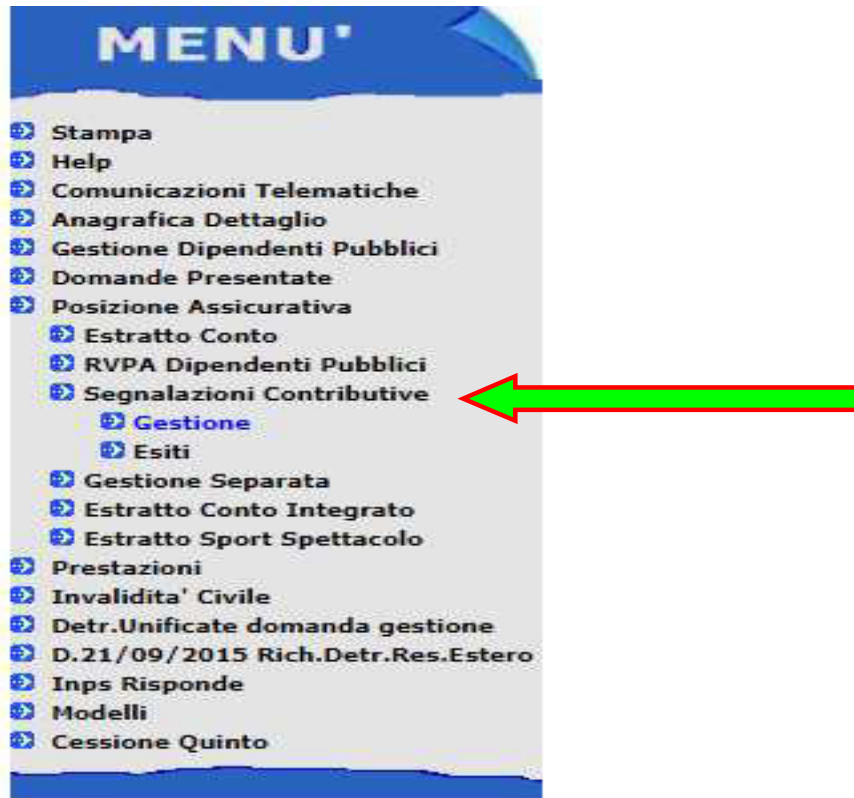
MENU'

Stampa
Help
Comunicazioni Telematiche
Anagrafica Dettaglio
Gestione Dipendenti Pubblici
Domande Presentate
Posizione Assicurativa
Estratto Conto
RVPA Dipendenti Pubblici
Segnalazioni Contributive
Gestione
Esiti
Gestione Separata
Estratto Conto Integrato
Estratto Sport Spettacolo
Prestazioni
Invalidita' Civile
Detr.Unificate domanda gestione
D.21/09/2015 Rich.Detr.Res.Estero
Inps Risponde
Modelli
Cessione Quinto